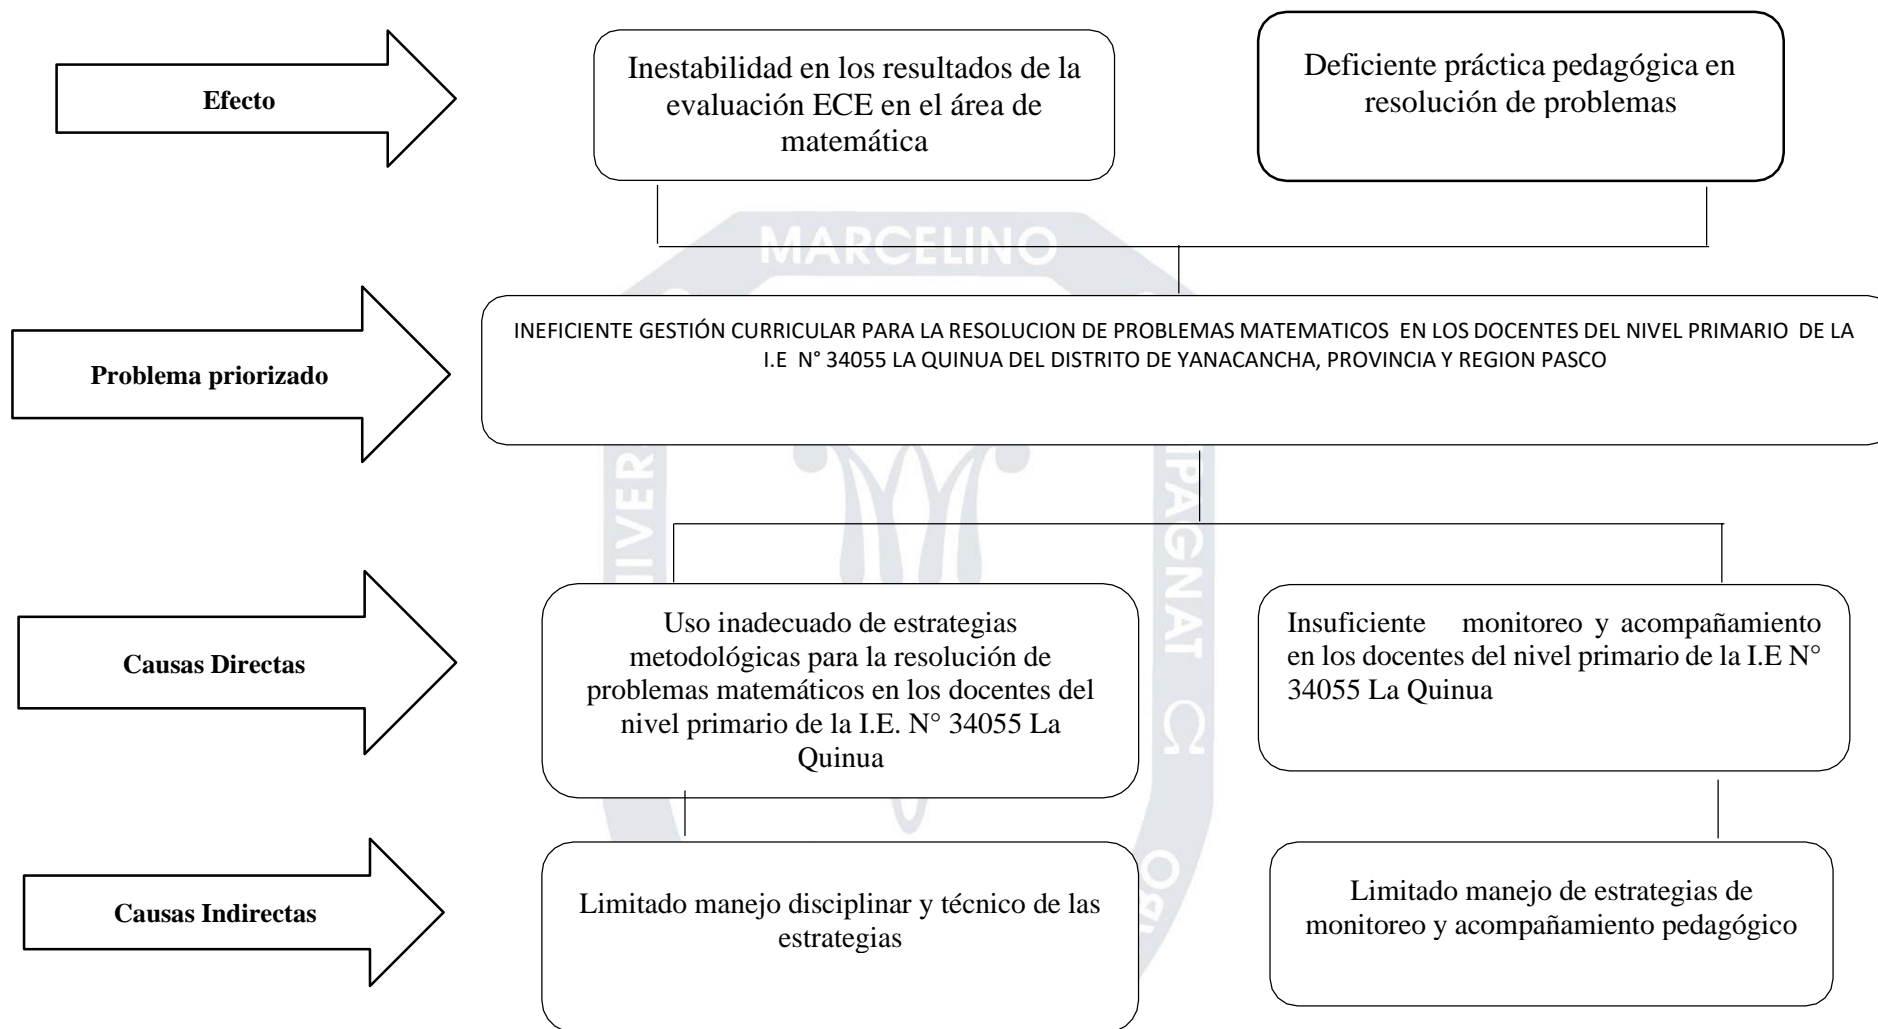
Efecto

Inestabilidad en los resultados de la evaluación ECE en el área de matemática

Deficiente práctica pedagógica en resolución de problemas

MARCELINO

Problema priorizado

INEFICIENTE GESTIÓN CURRICULAR PARA LA RESOLUCION DE PROBLEMAS MATEMATICOS EN LOS DOCENTES DEL NIVEL PRIMARIO DE LA I.E N° 34055 LA QUINUA DEL DISTRITO DE YANACANCHA, PROVINCIA Y REGION PASCO

Causas Directas

Uso inadecuado de estrategias metodológicas para la resolución de problemas matemáticos en los docentes del nivel primario de la I.E. N° 34055 La Quinua

Insuficiente monitoreo y acompañamiento en los docentes del nivel primario de la I.E N° 34055 La Quinua

Causas Indirectas

Limitado manejo disciplinar y técnico de las estrategias

Limitado manejo de estrategias de monitoreo y acompañamiento pedagógico